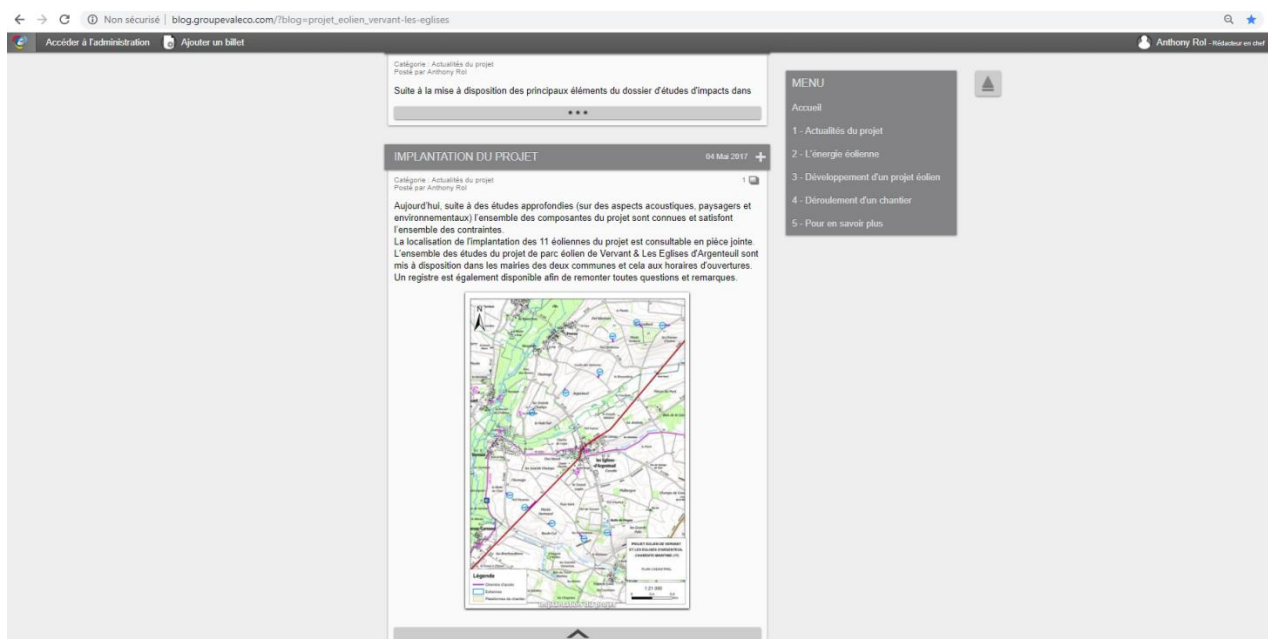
Non sécurisé | blog.groupevaleco.com/?blog=projet_eolien_vervant-les-eglises

Accéder à l'administration Ajouter un billet

Anthony Rol - Rédacteur en chef

Catégorie : Actualités du projet
Posté par Anthony Rol

Suite à la mise à disposition des principaux éléments du dossier d'études d'impacts dans

• • •

IMPLANTATION DU PROJET 04 Mai 2017

Catégorie : Actualités du projet
Posté par Anthony Rol

1

Aujourd'hui, suite à des études approfondies (sur des aspects acoustiques, paysagers et environnementaux) l'ensemble des composantes du projet sont connues et satisfont l'ensemble des contraintes.
La localisation de l'implantation des 11 éoliennes du projet est consultable en pièce jointe.
L'ensemble des études du projet de parc éolien de Vervant & Les Eglises d'Argenteuil sont mis à disposition dans les mairies des deux communes et cela aux horaires d'ouvertures.
Un registre est également disponible afin de remonter toutes questions et remarques.

Les Eglises d'Argenteuil

Légende

MENU
Accueil
1 - Actualités du projet
2 - L'énergie éolienne
3 - Développement d'un projet éolien
4 - Déroulement d'un chantier
5 - Pour en savoir plus